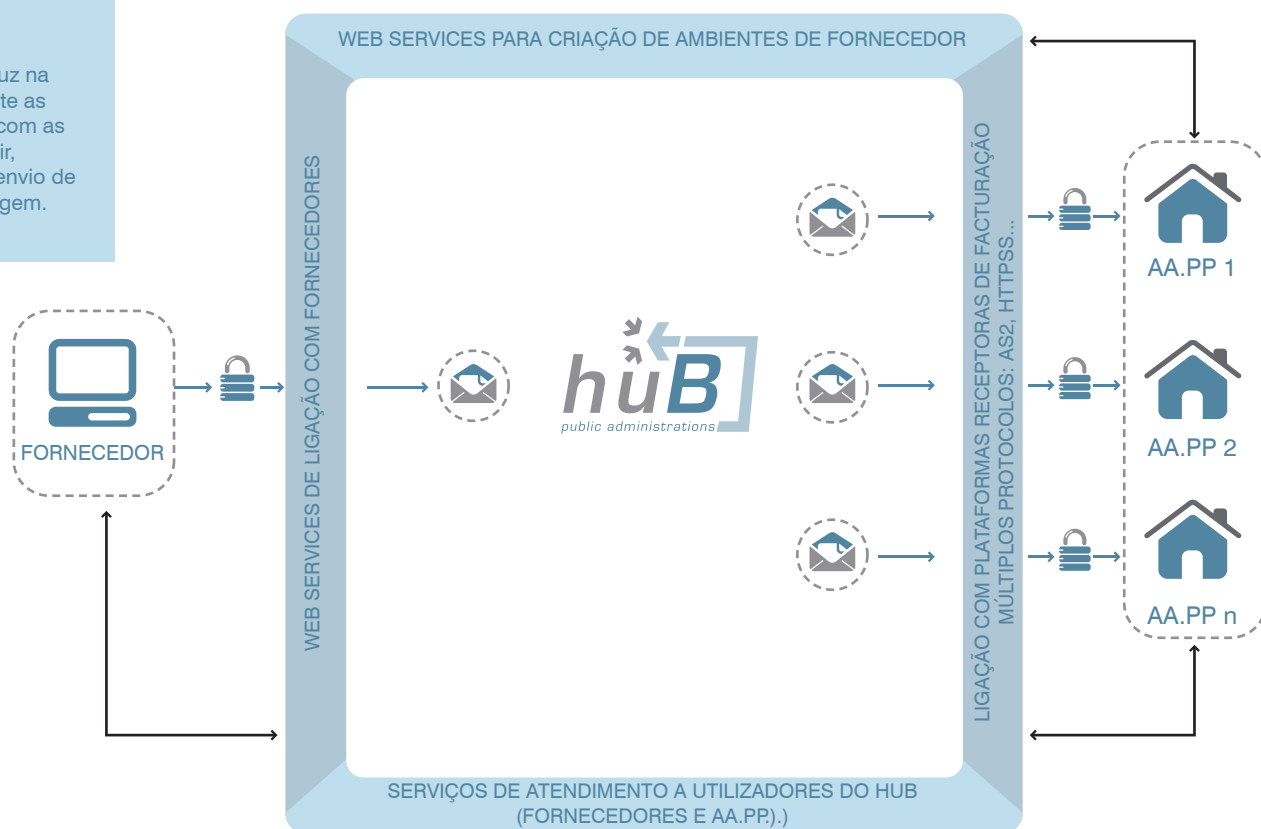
uz na
te as
com as
ir,
envio de
gem.

WEB SERVICES PARA CRIAÇÃO DE AMBIENTES DE FORNECEDOR

WEB SERVICES DE LIGAÇÃO COM FORNECEDORES

FORNECEDOR

huB
public administrations

LIGAÇÃO COM PLATAFORMAS RECEPTORAS DE FACTURAÇÃO
MÚLTIPLOS PROTOCOLOS: AS2, HTTPSS...

AA.PP 1

AA.PP 2

AA.PP n

SERVIÇOS DE ATENDIMENTO A UTILIZADORES DO HUB
(FORNECEDORES E AA.PP.).)